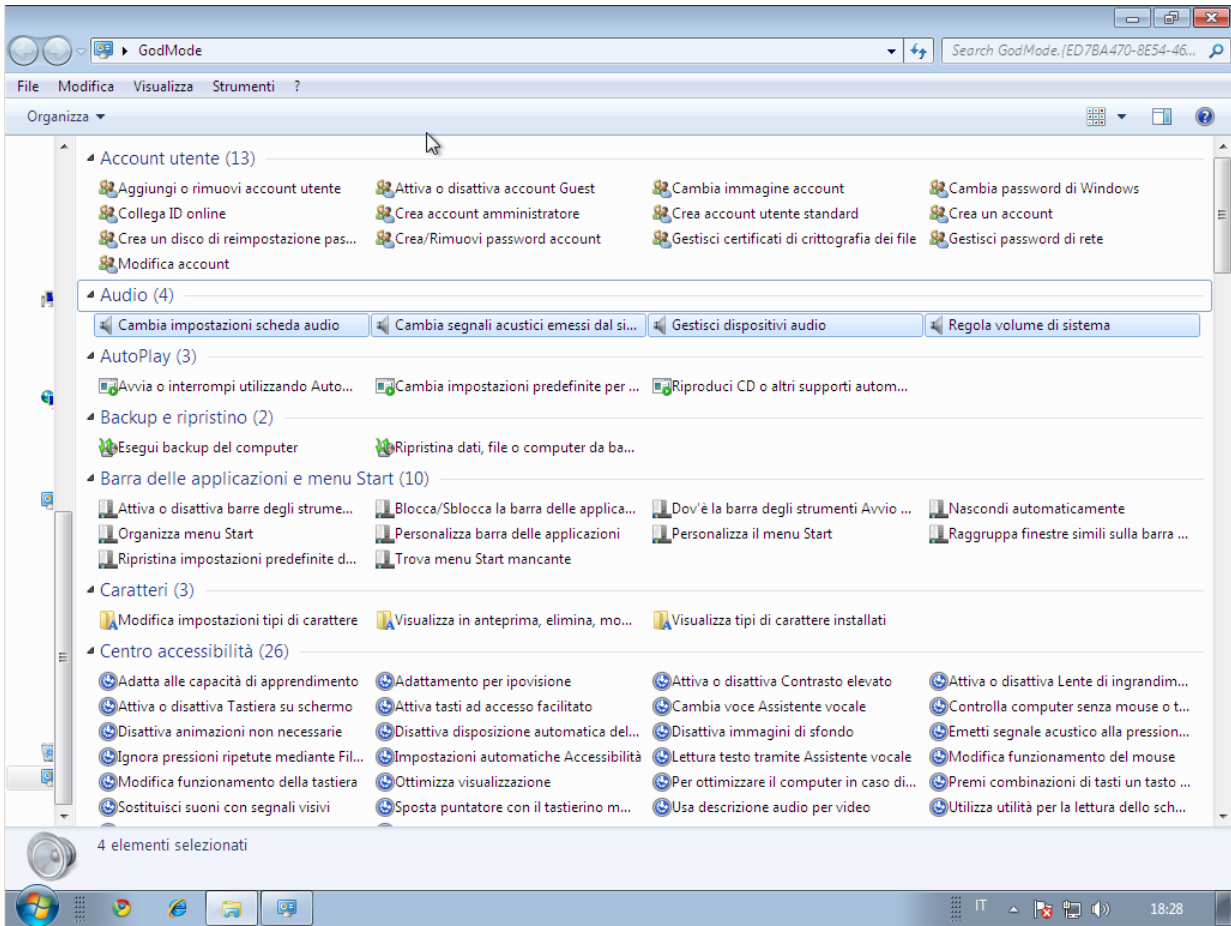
GodMode

Search GodMode.{ED7BA470-8E54-46...

File Modifica Visualizza Strumenti ?

Organizza

Account utente (13)

Aggiungi o rimuovi account utente
Attiva o disattiva account Guest
Cambia immagine account
Cambia password di Windows
Collega ID online
Crea account amministratore
Crea account utente standard
Crea un account
Crea un disco di reimpostazione pas...
Crea/Rimuovi password account
Gestisci certificati di crittografia dei file
Gestisci password di rete
Modifica account

Audio (4)

Cambia impostazioni scheda audio
Cambia segnali acustici emessi dal si...
Gestisci dispositivi audio
Regola volume di sistema

AutoPlay (3)

Avvia o interrompi utilizzando Auto...
Cambia impostazioni predefinite per ...
Riproduci CD o altri supporti autom...

Backup e ripristino (2)

Esegui backup del computer
Ripristina dati, file o computer da ba...

Barra delle applicazioni e menu Start (10)

Attiva o disattiva barre degli strume...
Blocca/Sblocca la barra delle applica...
Dov'è la barra degli strumenti Avvio ...
Nascondi automaticamente
Organizza menu Start
Personalizza barra delle applicazioni
Personalizza il menu Start
Raggruppa finestre simili sulla barra ...
Ripristina impostazioni predefinite d...
Trova menu Start mancante

Caratteri (3)

Modifica impostazioni tipi di carattere
Visualizza in anteprima, elimina, mo...
Visualizza tipi di carattere installati

Centro accessibilità (26)

Adatta alle capacità di apprendimento
Adattamento per ipovisione
Attiva o disattiva Contrasto elevato
Attiva o disattiva Lente di ingrandim...
Attiva o disattiva Tastiera su schermo
Attiva tasti ad accesso facilitato
Cambia voce Assistente vocale
Controlla computer senza mouse o t...
Disattiva animazioni non necessarie
Disattiva disposizione automatica del...
Disattiva immagini di sfondo
Emetti segnale acustico alla pression...
Ignora pressioni ripetute mediante Fil...
Impostazioni automatiche Accessibilità
Lettura testo tramite Assistente vocale
Modifica funzionamento del mouse
Modifica funzionamento della tastiera
Ottimizza visualizzazione
Per ottimizzare il computer in caso di...
Premi combinazioni di tasti un tasto ...
Sostituisci suoni con segnali visivi
Sposta puntatore con il tastierino m...
Usa descrizione audio per video
Utilizza utilità per la lettura dello sch...

4 elementi selezionati

IT 18:28